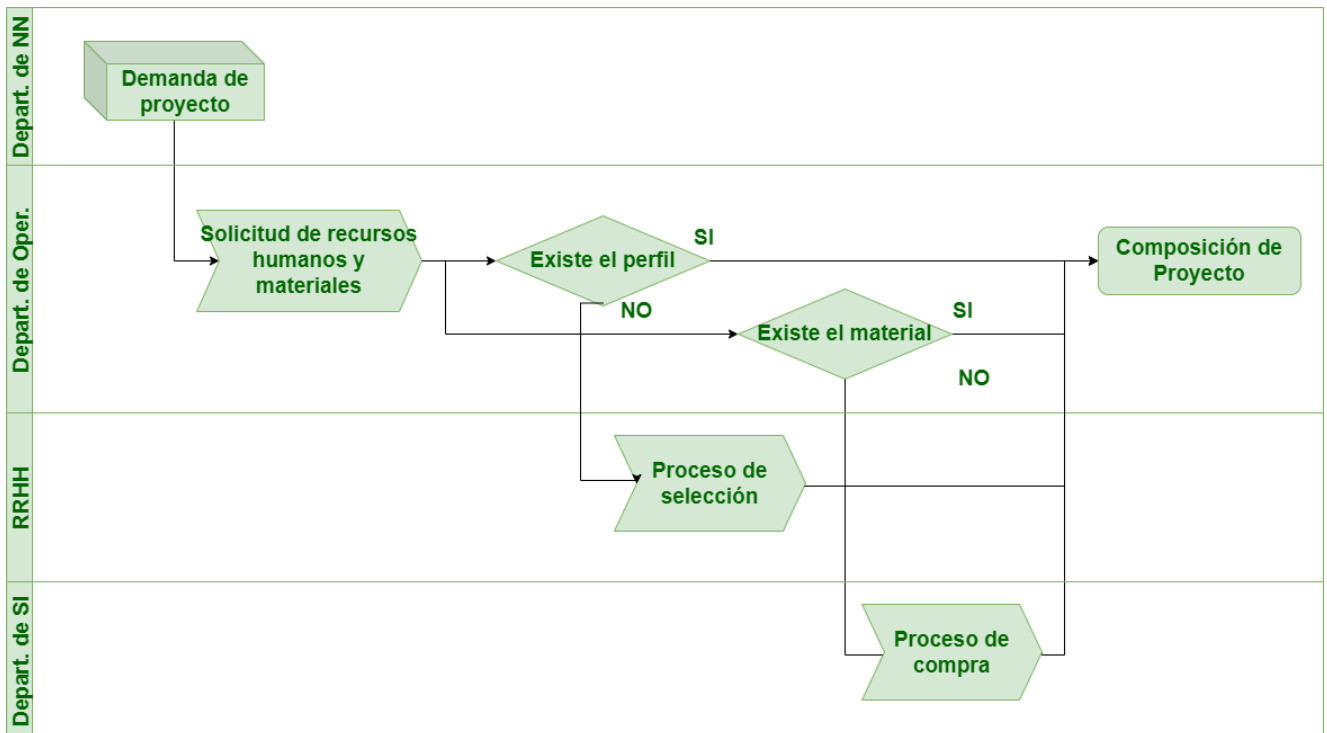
Depart. de NN

Demanda de proyecto

Depart. de Oper.

Solicitud de recursos humanos y materiales

Existe el perfil

SI

NO

Composición de Proyecto

Existe el material

SI

NO

RRHH

Proceso de selección

Depart. de SI

Proceso de compra